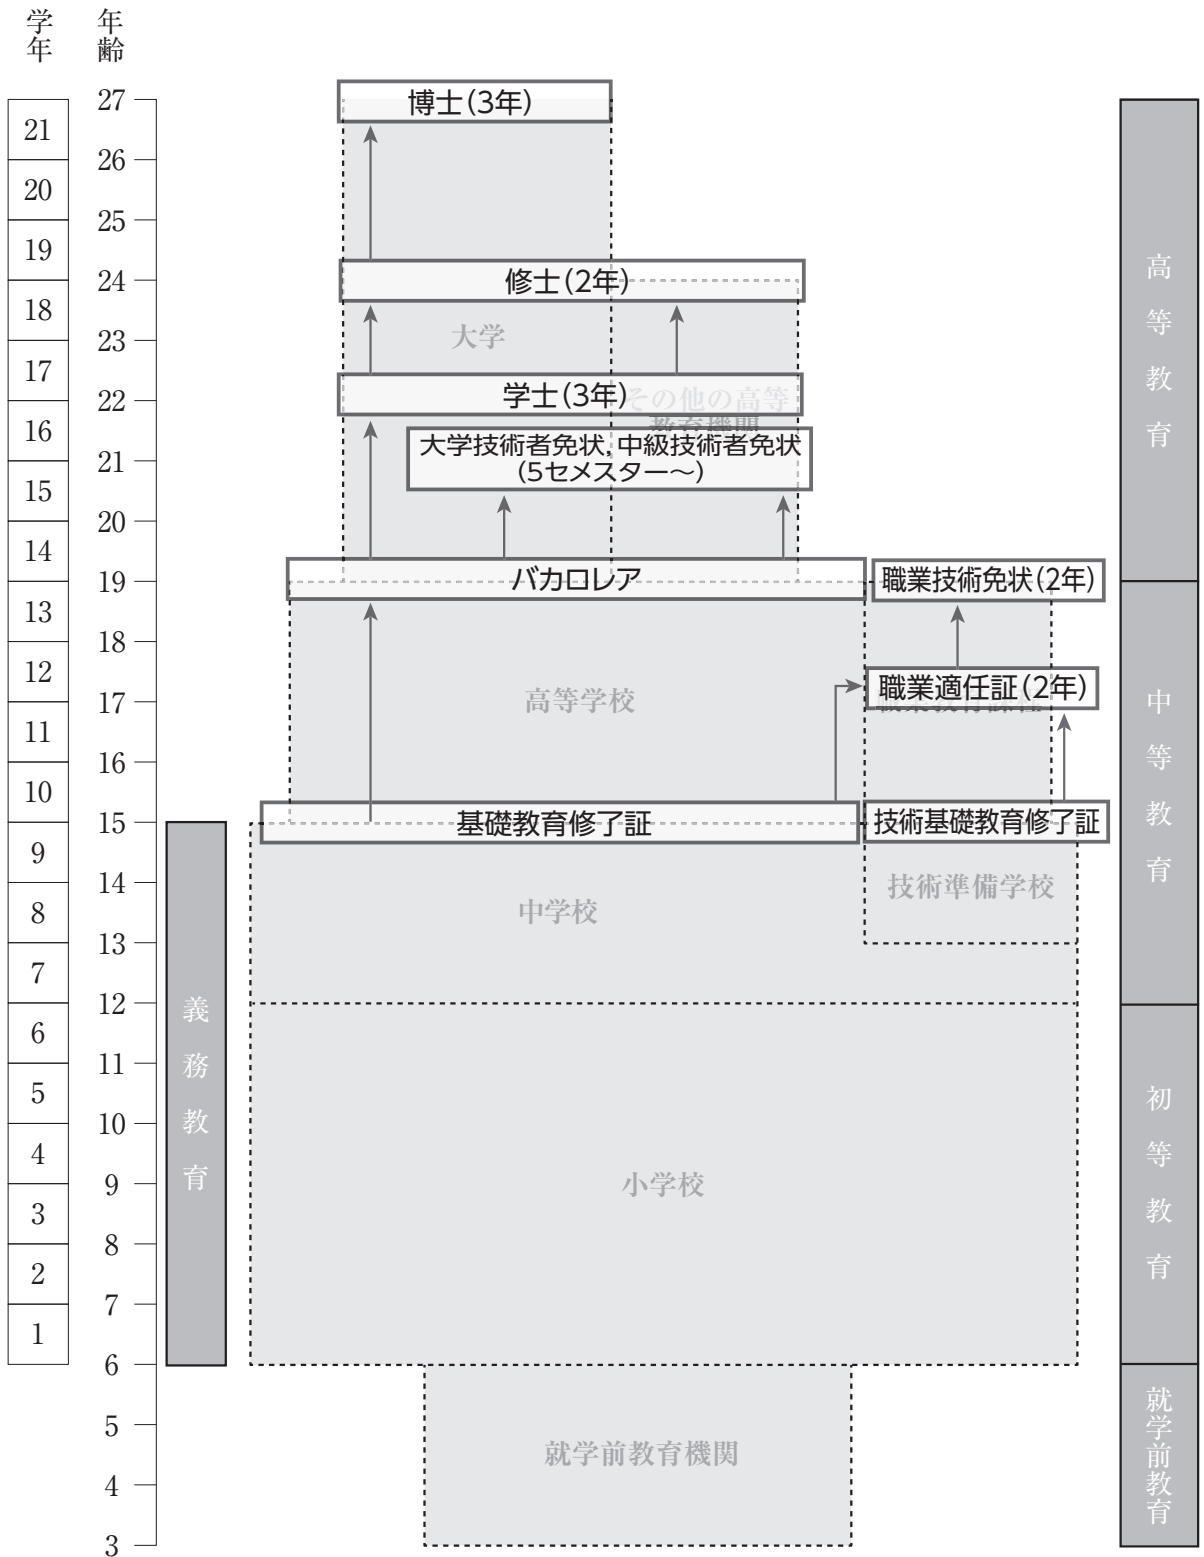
学年

年齢

21
20
19
18
17
16
15
14
13
12
11
10
9
8
7
6
5
4
3
2
1

27
26
25
24
23
22
21
20
19
18
17
16
15
14
13
12
11
10
9
8
7
6
5
4
3

博士(3年)

修士(2年)

大学

学士(3年)

その他の高等教育機関

大学技術者免状, 中級技術者免状 (5セメスター〜)

バカロレア

職業技術免状(2年)

高等学校

職業適任証(2年)

職業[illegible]

基礎教育修了証

技術基礎教育修了証

中学校

技術準備学校

義務教育

小学校

就学前教育機関

高等教育

中等教育

初等教育

就学前教育